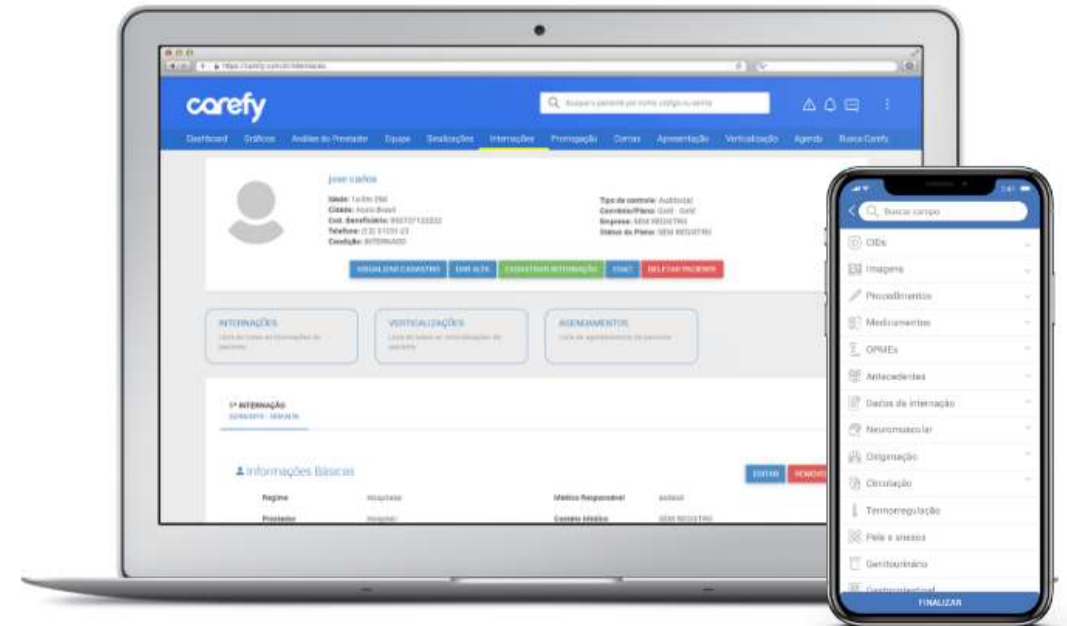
carefy

Busque o paciente por nome, código ou senha

Dashboard Gráficos Análise do Prestador Equipe Sinalizações Internações Prorrogação Contas Apresentação Verticalização Agenda Busca Carefy

jose carlos

Idade:
Cidade:
Cód. Beneficiário:
Telefone:
Condição: INTERNADO

Tipo de controle:
Convênio/Plano:
Empresa: SEM REGISTRO
Status do Plano: SEM REGISTRO

VISUALIZAR CADASTRO DAR ALTA CADASTRAR INTERNAÇÃO CHAT DELETAR PACIENTE

INTERNAÇÕES
Lista de todas as internações do paciente

VERTICALIZAÇÕES
Lista de todas as verticalizações do paciente

AGENDAMENTOS
Lista de agendamentos do paciente

1ª INTERNAÇÃO

Informações Básicas

EDITAR REMOVER

Regime Hospitalar Médico Responsável
Prestador Contato Médico SEM REGISTRO

Buscar campo

CIDs
Imagens
Procedimentos
Medicamentos
OPMEs
Antecedentes
Dados da internação
Neuromuscular
Oxigenação
Circulação
Termorregulação
Pele e anexos
Geniturinário
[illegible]

FINALIZAR